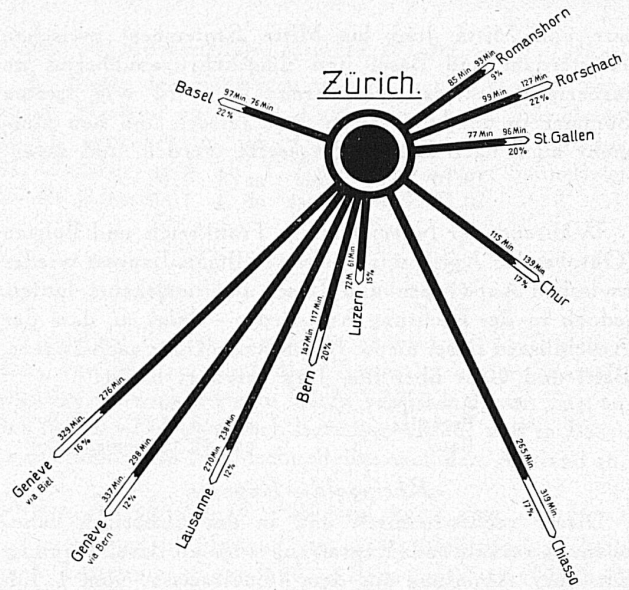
Zürich.

Basel 97 Min 76 Min 22%

85 Min 93 Min Romanshorn 9%

99 Min 127 Min Rorschach 22%

77 Min 96 Min St. Gallen 20%

115 Min 139 Min Chur 17%

Luzern 72 M. 61 Min 15%

Bern 147 Min 117 Min 20%

Lausanne 270 Min 238 Min 12%

Genève via Bern 337 Min 298 Min 12%

Genève via Biel 329 Min 276 Min 16%

Chiasso 265 Min 319 Min 17%